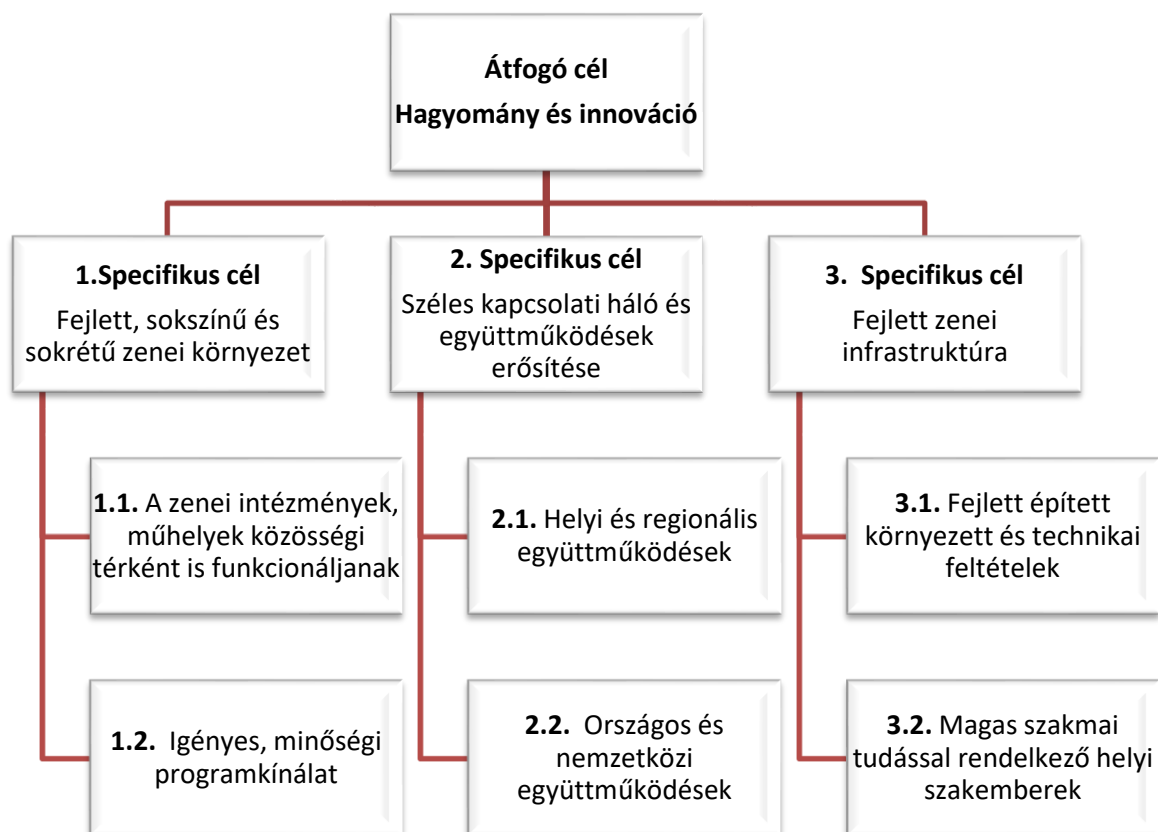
**Átfogó cél**
**Hagyomány és innováció**

**1.Specifikus cél**
Fejlett, sokszínű és sokrétű zenei környezet

**1.1.** A zenei intézmények, műhelyek közösségi térként is funkcionáljanak

**1.2.** Igényes, minőségi programkínálat

**2. Specifikus cél**
Széles kapcsolati háló és együttműködések erősítése

**2.1.** Helyi és regionális együttműködések

**2.2.** Országos és nemzetközi együttműködések

**3. Specifikus cél**
Fejlett zenei infrastruktúra

**3.1.** Fejlett épített környezett és technikai feltételek

**3.2.** Magas szakmai tudással rendelkező helyi szakemberek